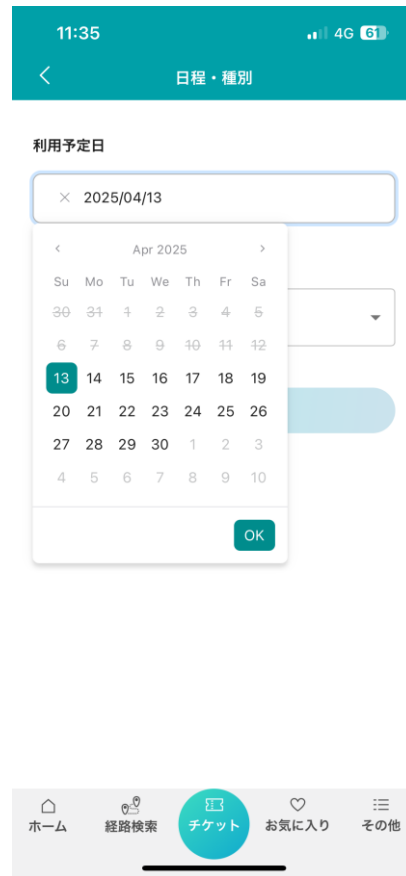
11:35 4G 61

<

日程・種別

利用予定日

× 2025/04/13

‹ Apr 2025 ›

| Su | Mo | Tu | We | Th | Fr | Sa |
|---|---|---|---|---|---|---|
| ~~30~~ | ~~31~~ | ~~1~~ | ~~2~~ | ~~3~~ | ~~4~~ | ~~5~~ |
| ~~6~~ | ~~7~~ | ~~8~~ | ~~9~~ | ~~10~~ | ~~11~~ | ~~12~~ |
| 13 | 14 | 15 | 16 | 17 | 18 | 19 |
| 20 | 21 | 22 | 23 | 24 | 25 | 26 |
| 27 | 28 | 29 | 30 | 1 | 2 | 3 |
| 4 | 5 | 6 | 7 | 8 | 9 | 10 |

OK

ホーム 経路検索 チケット お気に入り その他